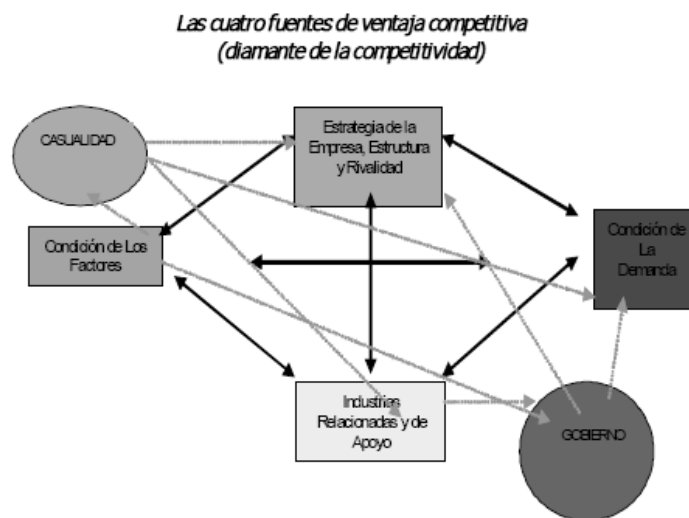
Las cuatro fuentes de ventaja competitiva
(diamante de la competitividad)

CASUALIDAD

Estrategia de la Empresa, Estructura y Rivalidad

Condición de Los Factores

Condición de La Demanda

Industrias Relacionadas y de Apoyo

GOBIERNO